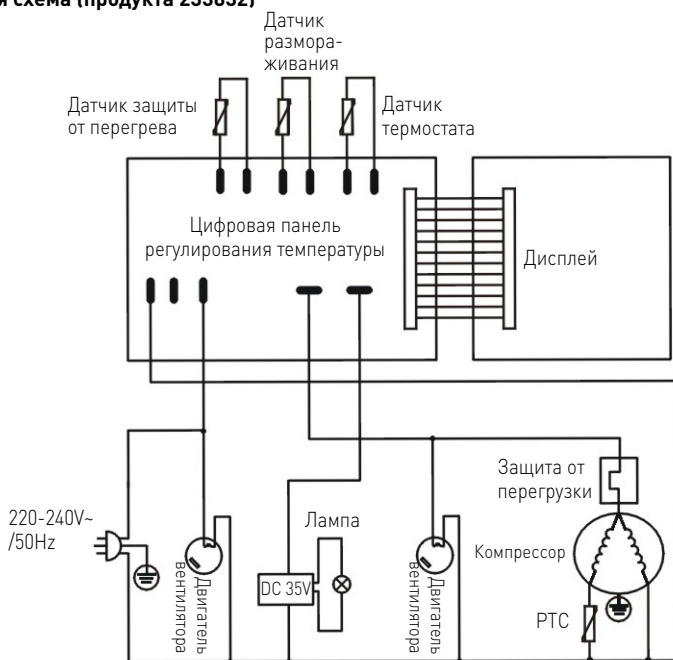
я схема (продукта 233832)

Датчик размораживания

Датчик защиты от перегрева

Датчик термостата

Цифровая панель регулирования температуры

Дисплей

Защита от перегрузки

220-240V~ /50Hz

Лампа

Компрессор

Двигатель вентилятора

DC 35V

Двигатель вентилятора

PTC